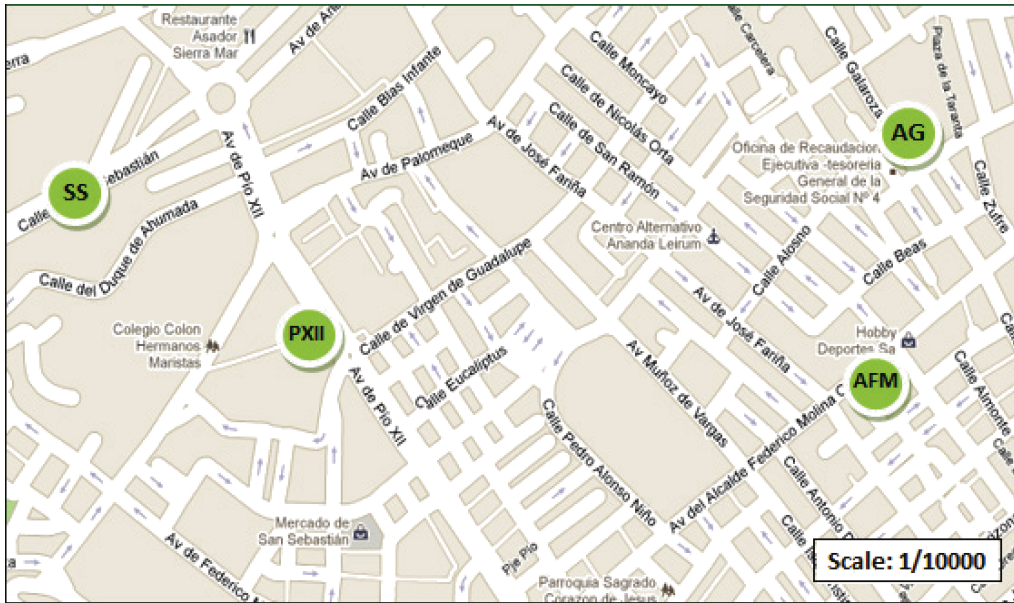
Restaurante Asador Sierra Mar

Av de Ar

ierra

Calle Bias Infante

Calle Moncayo

Calle de Nicolás Orta

Calle Carcelera

Calle Galaroza

Plaza de la Taranta

AG

Calle de San Ramón

Av de José Fariña

Av de Palomeque

Oficina de Recaudación Ejecutiva -tesorería General de la Seguridad Social Nº 4

SS

Calle San Sebastián

Av de Pío XII

Calle del Duque de Ahumada

Calle Zufre

Centro Alternativo Ananda Leirum

Calle Alosno

Calle Beas

Calle de Virgen de Guadalupe

Colegio Colon Hermanos Maristas

PXII

Av de José Fariña

Hobby Deportes Sa

Calle Eucaliptus

Av Muñoz de Vargas

AFM

Av de Pío XII

Calle Pedro Alonso Niño

Av del Alcalde Federico Molina C

Calle Almonte

Calle Antonio D

Mercado de San Sebastián

Av de Federico

Pie Pío

Parroquia Sagrado Corazon de Jesus

Scale: 1/10000